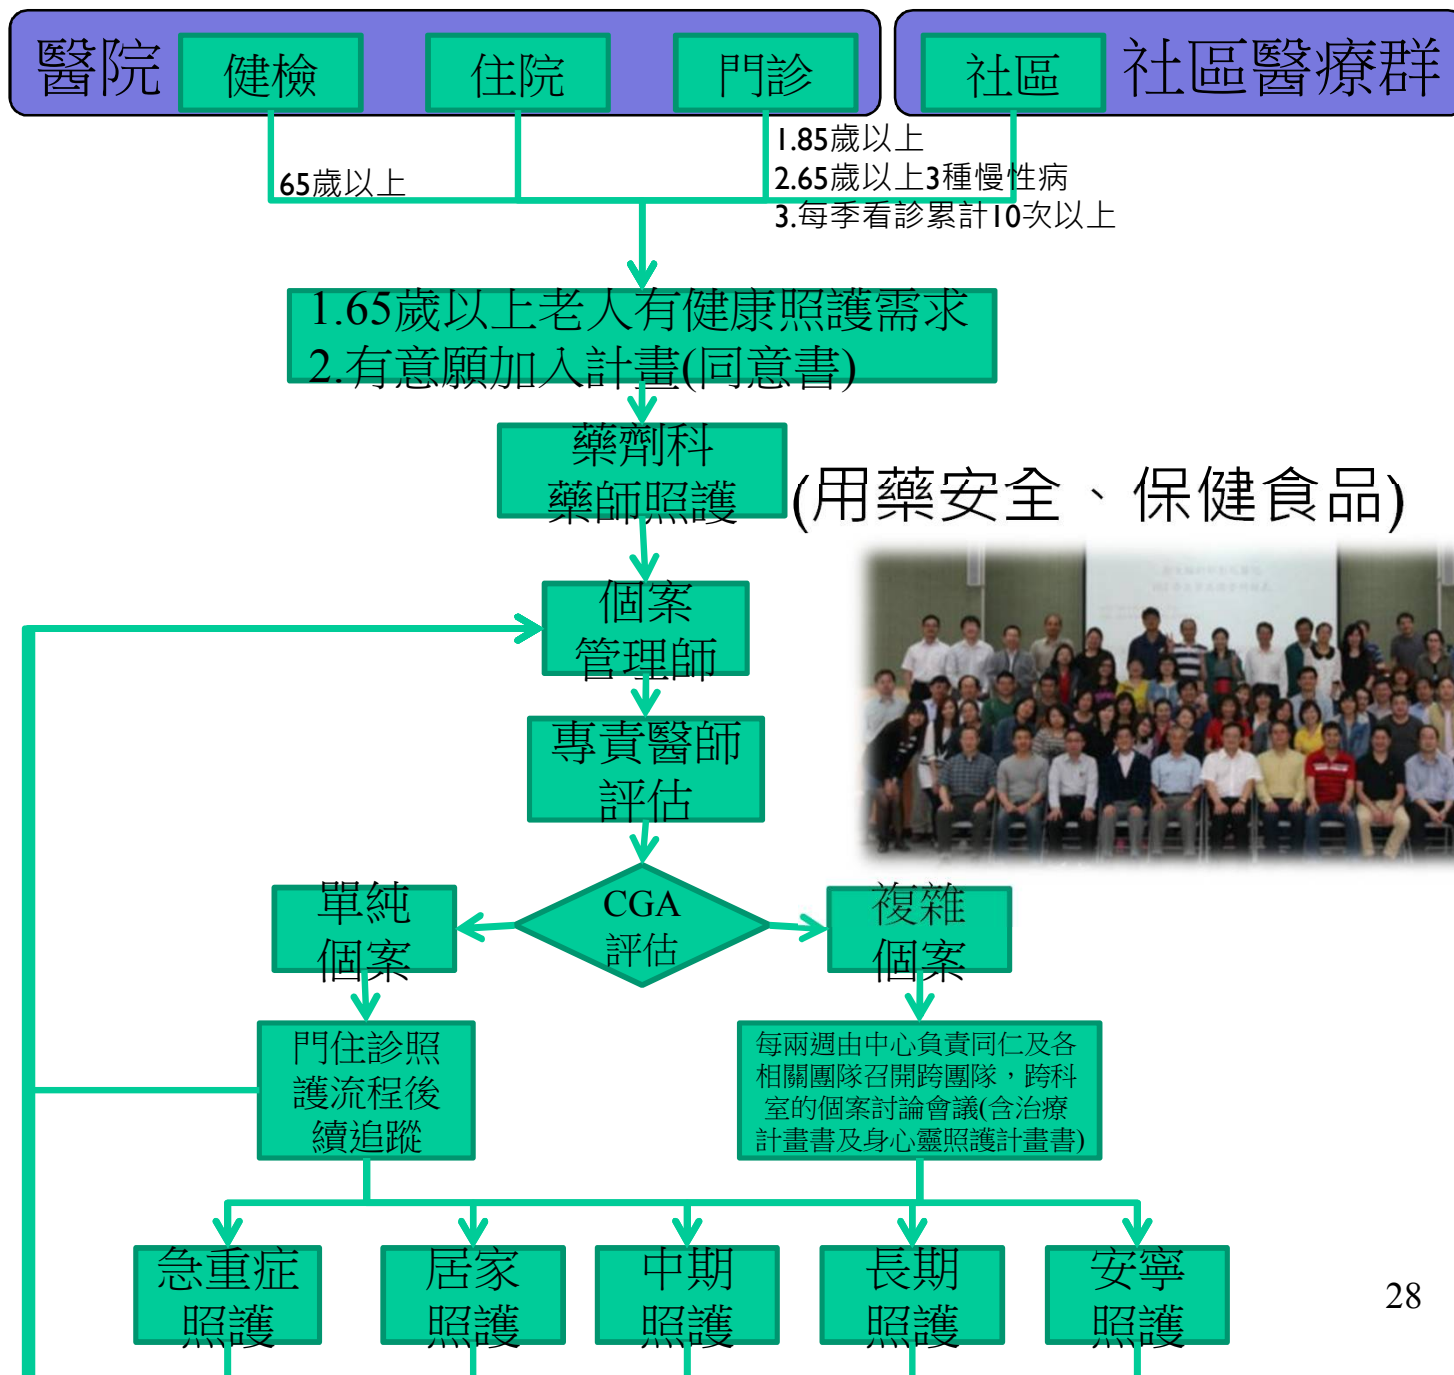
醫院 健檢 住院 門診

社區 社區醫療群

65歲以上

1.85歲以上
2.65歲以上3種慢性病
3.每季看診累計10次以上

1.65歲以上老人有健康照護需求
2.有意願加入計畫(同意書)

藥劑科
藥師照護

(用藥安全、保健食品)

個案
管理師

專責醫師
評估

單純
個案

CGA
評估

複雜
個案

門住診照護流程後續追蹤

每兩週由中心負責同仁及各相關團隊召開跨團隊，跨科室的個案討論會議(含治療計畫書及身心靈照護計畫書)

急重症
照護

居家
照護

中期
照護

長期
照護

安寧
照護

28